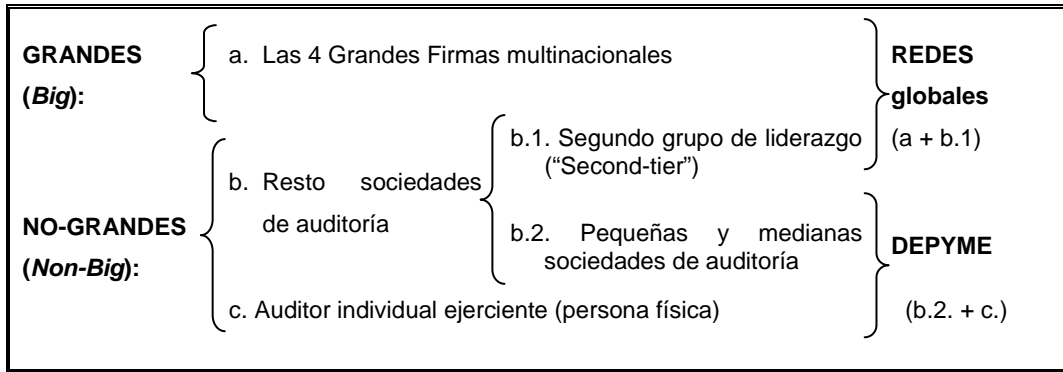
GRANDES (*Big*):

a. Las 4 Grandes Firmas multinacionales

REDES globales

(a + b.1)

NO-GRANDES (*Non-Big*):

b. Resto sociedades de auditoría

b.1. Segundo grupo de liderazgo ("Second-tier")

b.2. Pequeñas y medianas sociedades de auditoría

c. Auditor individual ejerciente (persona física)

DEPYME

(b.2. + c.)